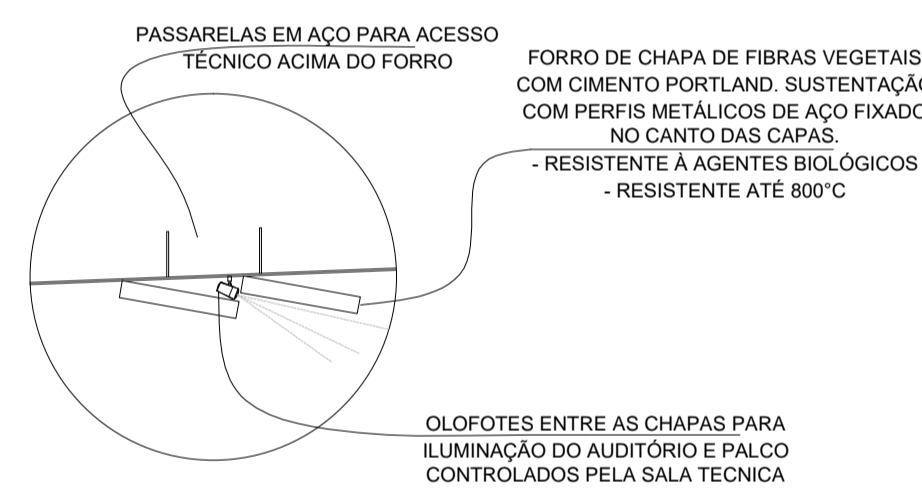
PASSARELAS EM AÇO PARA ACESSO TÉCNICO ACIMA DO FORRO

FORRO DE CHAPA DE FIBRAS VEGETAIS COM CIMENTO PORTLAND. SUSTENTAÇÃ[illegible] COM PERFIS METÁLICOS DE AÇO FIXADO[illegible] NO CANTO DAS CAPAS.
- RESISTENTE À AGENTES BIOLÓGICOS
- RESISTENTE ATÉ 800°C

OLOFOTES ENTRE AS CHAPAS PARA ILUMINAÇÃO DO AUDITÓRIO E PALCO CONTROLADOS PELA SALA TECNICA